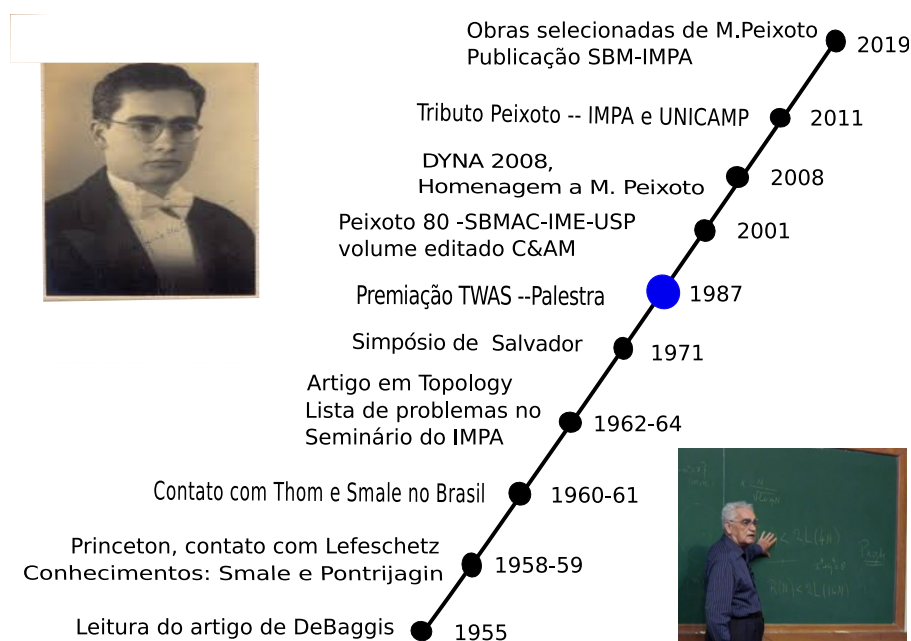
Obras selecionadas de M.Peixoto
Publicação SBM-IMPA

2019

Tributo Peixoto -- IMPA e UNICAMP

2011

DYNA 2008,
Homenagem a M. Peixoto

2008

Peixoto 80 -SBMAC-IME-USP
volume editado C&AM

2001

Premiação TWAS --Palestra

1987

Simpósio de Salvador

1971

Artigo em Topology
Lista de problemas no
Seminário do IMPA

1962-64

Contato com Thom e Smale no Brasil

1960-61

Princeton, contato com Lefeschetz
Conhecimentos: Smale e Pontrijagin

1958-59

Leitura do artigo de DeBaggis

1955